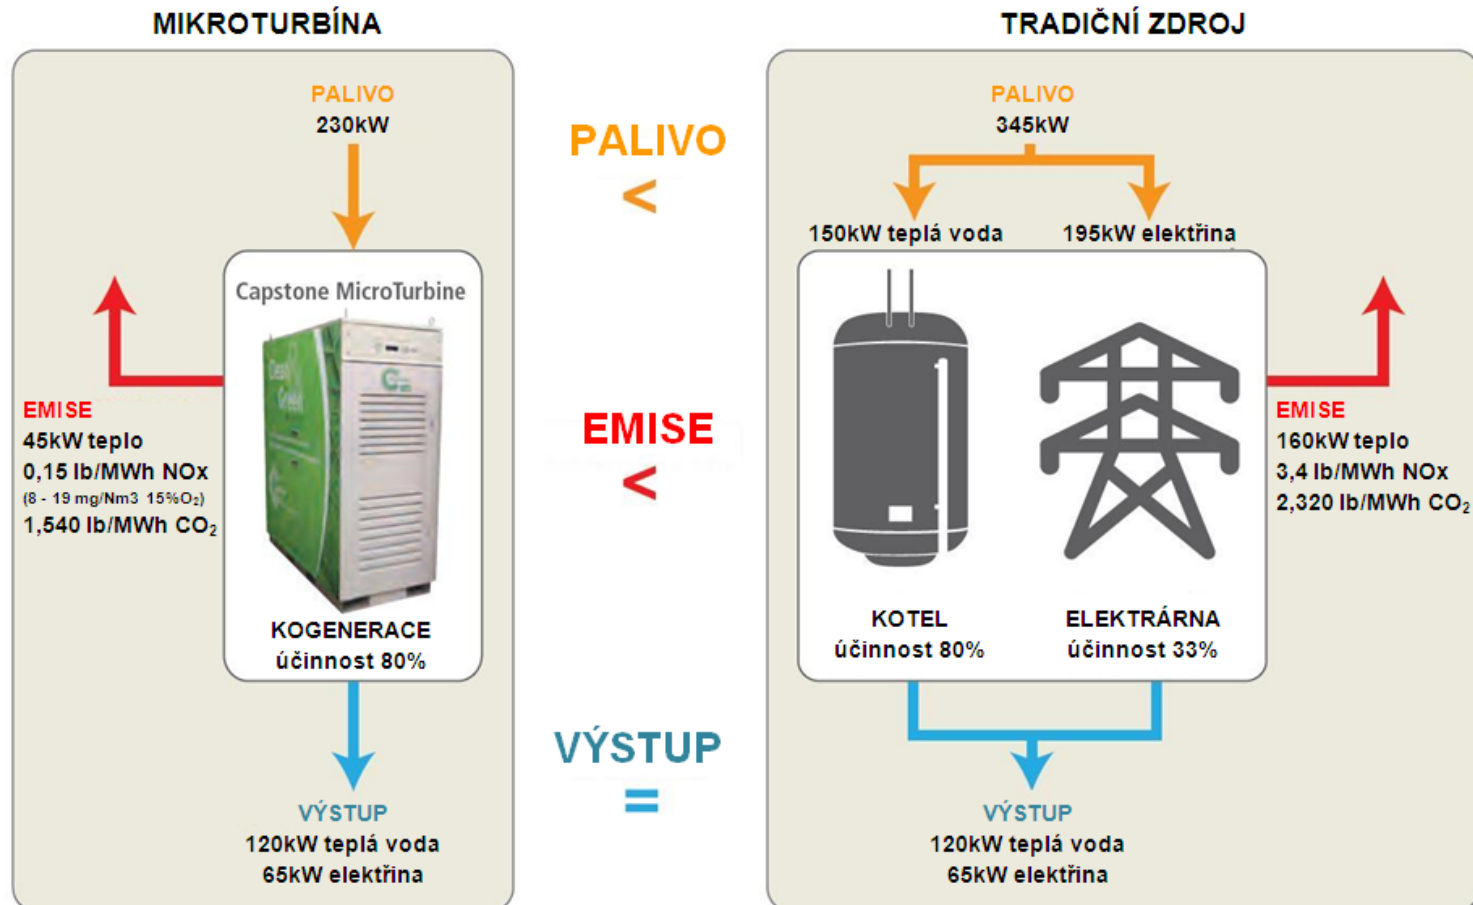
MIKROTURBÍNA

PALIVO
230kW

Capstone MicroTurbine

EMISE
45kW teplo
0,15 lb/MWh NOx
(8 - 19 mg/Nm3 15%$O_2$)
1,540 lb/MWh $CO_2$

KOGENERACE
účinnost 80%

VÝSTUP
120kW teplá voda
65kW elektřina

PALIVO
<

EMISE
<

VÝSTUP
=

TRADIČNÍ ZDROJ

PALIVO
345kW

150kW teplá voda
195kW elektřina

KOTEL
účinnost 80%

ELEKTRÁRNA
účinnost 33%

EMISE
160kW teplo
3,4 lb/MWh NOx
2,320 lb/MWh $CO_2$

VÝSTUP
120kW teplá voda
65kW elektřina